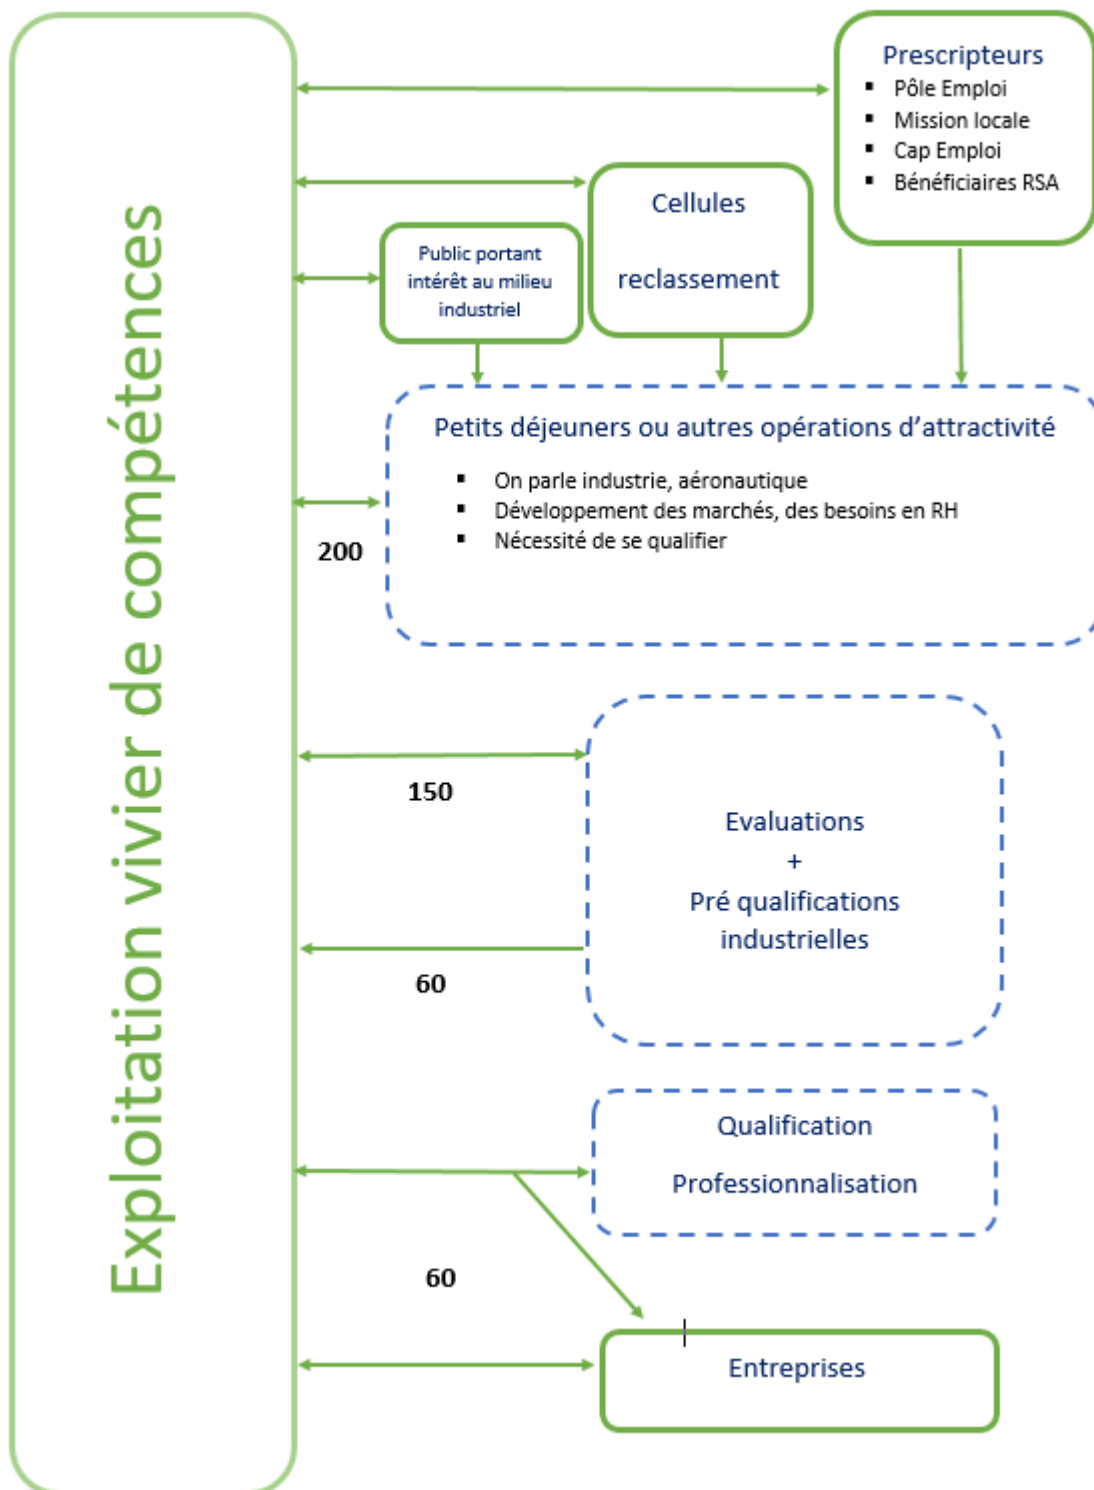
Exploitation vivier de compétences

Prescripteurs
- Pôle Emploi
- Mission locale
- Cap Emploi
- Bénéficiaires RSA

Cellules

reclassement

Public portant intérêt au milieu industriel

Petits déjeuners ou autres opérations d'attractivité
- On parle industrie, aéronautique
- Développement des marchés, des besoins en RH
- Nécessité de se qualifier

200

150

Evaluations
+
Pré qualifications industrielles

60

Qualification

Professionnalisation

60

Entreprises